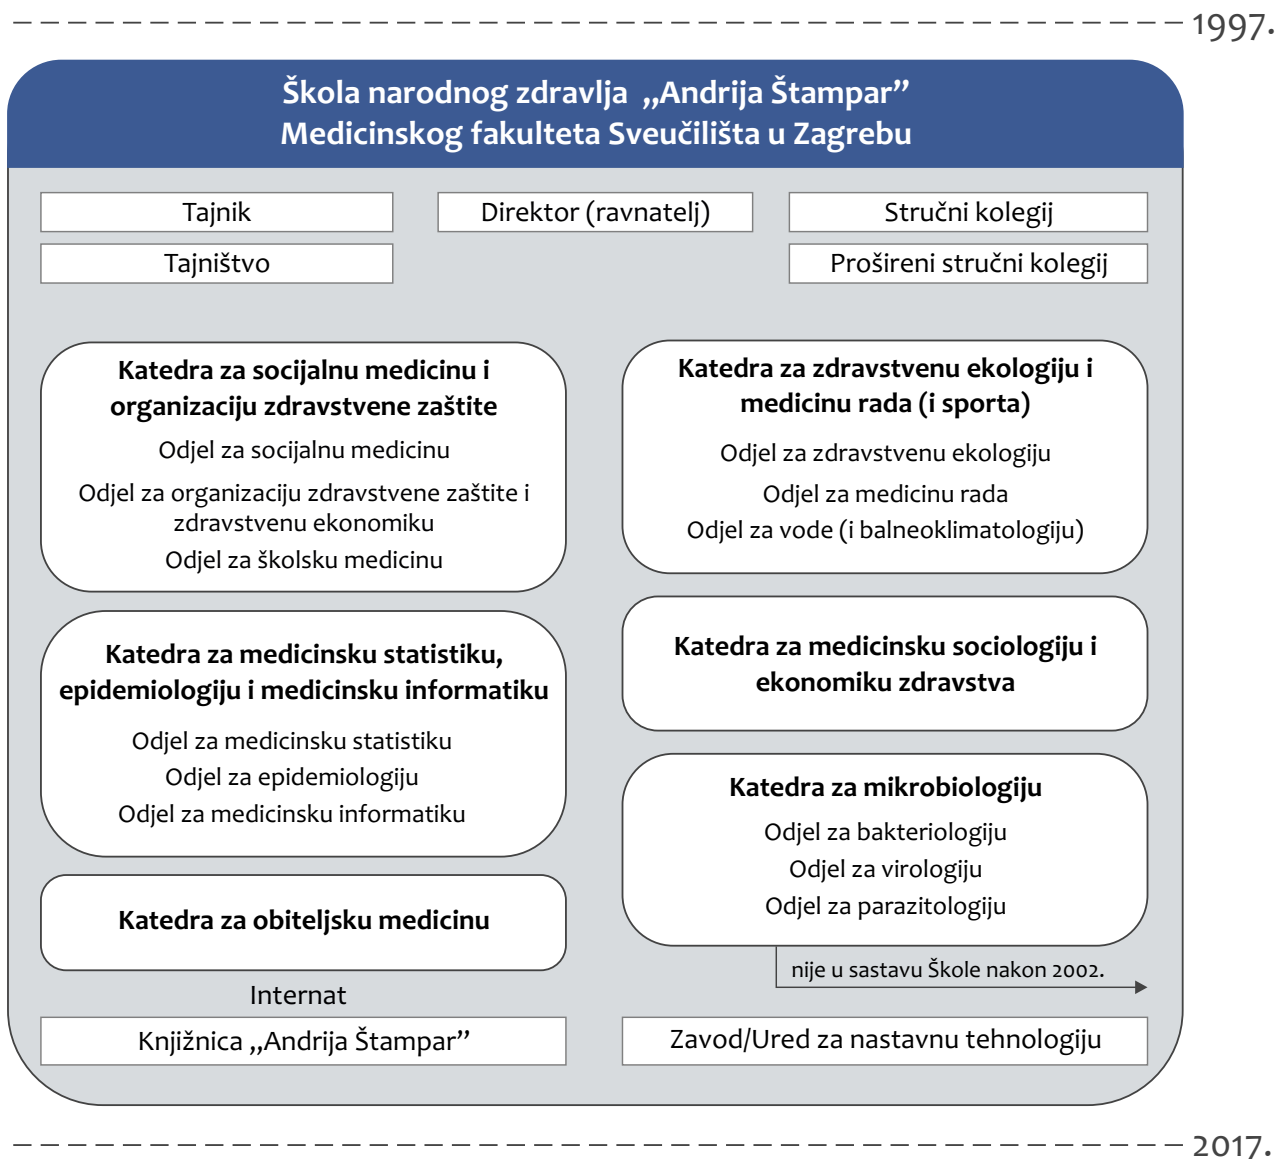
1997.

Škola narodnog zdravlja „Andrija Štampar"
Medicinskog fakulteta Sveučilišta u Zagrebu

Tajnik

Tajništvo

Direktor (ravnatelj)

Stručni kolegij

Prošireni stručni kolegij

Katedra za socijalnu medicinu i organizaciju zdravstvene zaštite

Odjel za socijalnu medicinu

Odjel za organizaciju zdravstvene zaštite i zdravstvenu ekonomiku

Odjel za školsku medicinu

Katedra za zdravstvenu ekologiju i medicinu rada (i sporta)

Odjel za zdravstvenu ekologiju

Odjel za medicinu rada

Odjel za vode (i balneoklimatologiju)

Katedra za medicinsku statistiku, epidemiologiju i medicinsku informatiku

Odjel za medicinsku statistiku

Odjel za epidemiologiju

Odjel za medicinsku informatiku

Katedra za medicinsku sociologiju i ekonomiku zdravstva

Katedra za mikrobiologiju

Odjel za bakteriologiju

Odjel za virologiju

Odjel za parazitologiju

Katedra za obiteljsku medicinu

nije u sastavu Škole nakon 2002.

Internat

Knjižnica „Andrija Štampar"

Zavod/Ured za nastavnu tehnologiju

2017.